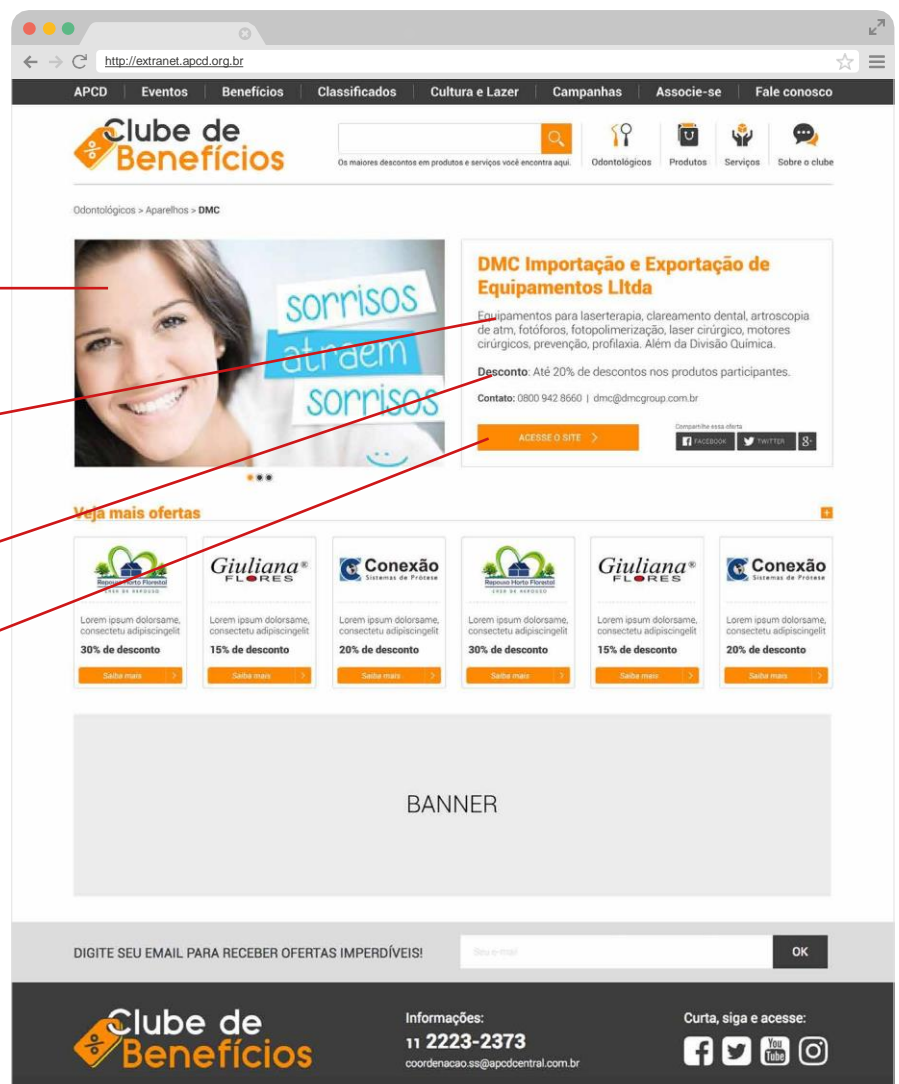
http://extranet.apcd.org.br

APCD | Eventos | Benefícios | Classificados | Cultura e Lazer | Campanhas | Associe-se | Fale conosco

Clube de Benefícios

Os maiores descontos em produtos e serviços você encontra aqui.

Odontológicos Produtos Serviços Sobre o clube

Odontológicos > Aparelhos > DMC

sorrisos atraem sorrisos

DMC Importação e Exportação de Equipamentos Lltda

Equipamentos para laserterapia, clareamento dental, artroscopia de atm, fotóforos, fotopolimerização, laser cirúrgico, motores cirúrgicos, prevenção, profilaxia. Além da Divisão Química.

Desconto: Até 20% de descontos nos produtos participantes.

Contato: 0800 942 8660 | dmc@dmcgroup.com.br

ACESSE O SITE >

Compartilhe essa oferta

FACEBOOK TWITTER 8+

Veja mais ofertas

Repouso Horto Florestal CASA DE REPOUSO
Lorem ipsum dolorsame, consectetu adipiscingelit
30% de desconto
Saiba mais

Giuliana® FLORES
Lorem ipsum dolorsame, consectetu adipiscingelit
15% de desconto
Saiba mais

Conexão Sistemas de Prótese
Lorem ipsum dolorsame, consectetu adipiscingelit
20% de desconto
Saiba mais

Repouso Horto Florestal CASA DE REPOUSO
Lorem ipsum dolorsame, consectetu adipiscingelit
30% de desconto
Saiba mais

Giuliana® FLORES
Lorem ipsum dolorsame, consectetu adipiscingelit
15% de desconto
Saiba mais

Conexão Sistemas de Prótese
Lorem ipsum dolorsame, consectetu adipiscingelit
20% de desconto
Saiba mais

BANNER

DIGITE SEU EMAIL PARA RECEBER OFERTAS IMPERDÍVEIS!

Seu e-mail

OK

Clube de Benefícios

Informações:
11 2223-2373
coordenacao.ss@apcdcentral.com.br

Curta, siga e acesse: